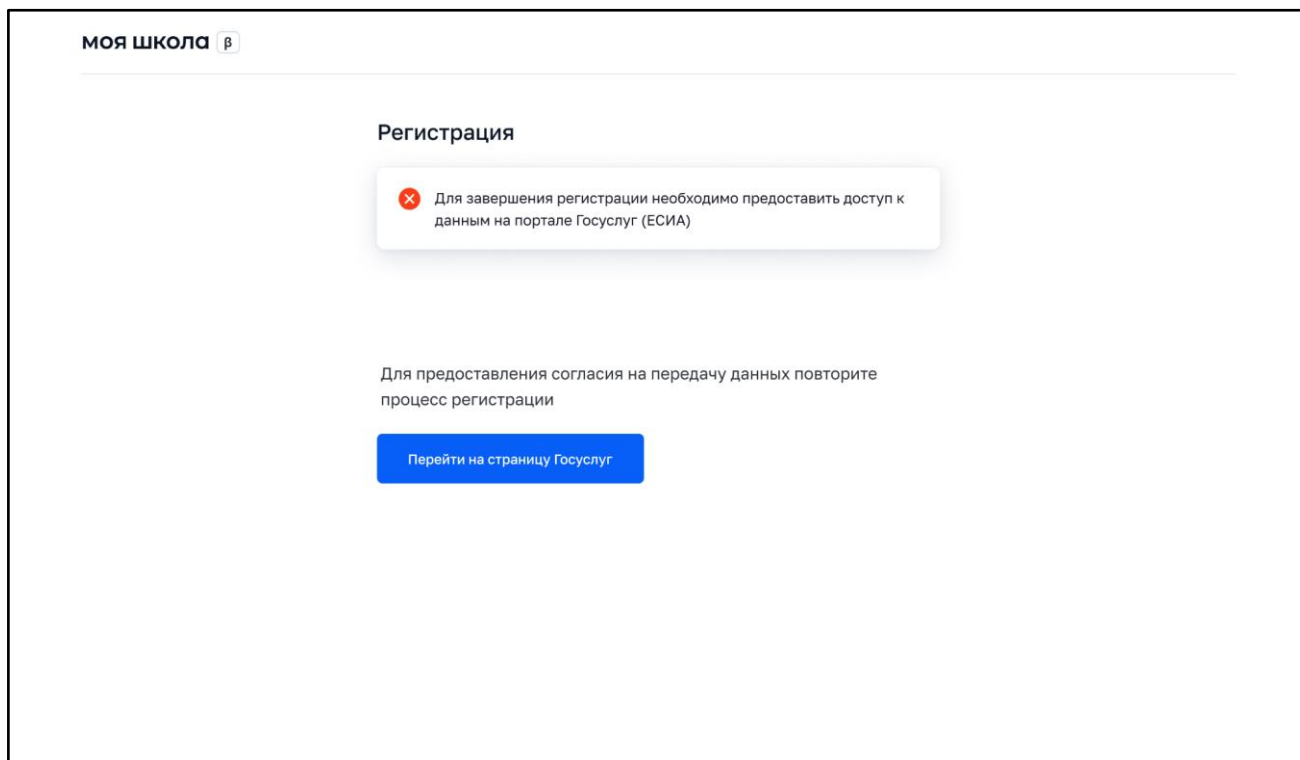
моя школа β

Регистрация

Для завершения регистрации необходимо предоставить доступ к данным на портале Госуслуг (ЕСИА)

Для предоставления согласия на передачу данных повторите процесс регистрации

Перейти на страницу Госуслуг